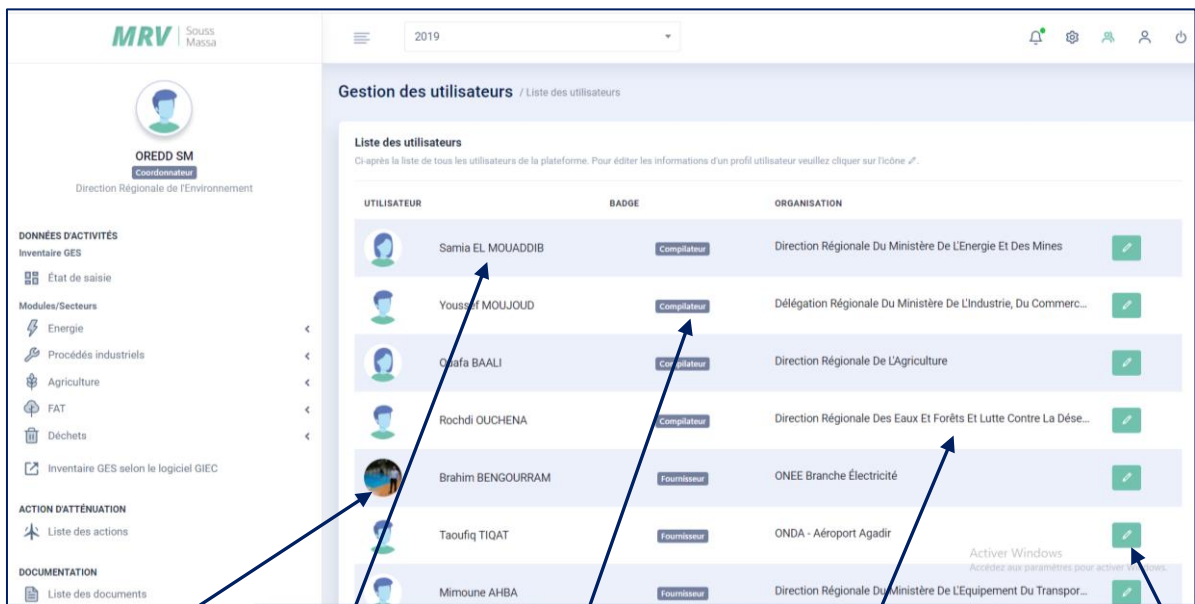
MRV | Souss Massa

2019

OREDD SM
Coordonnateur
Direction Régionale de l'Environnement

DONNÉES D'ACTIVITÉS
Inventaire GES
État de saisie
Modules/Secteurs
Energie
Procédés industriels
Agriculture
FAT
Déchets
Inventaire GES selon le logiciel GIEC

ACTION D'ATTÉNUATION
Liste des actions

DOCUMENTATION
Liste des documents

Gestion des utilisateurs / Liste des utilisateurs

Liste des utilisateurs
Ci-après la liste de tous les utilisateurs de la plateforme. Pour éditer les informations d'un profil utilisateur veuillez cliquer sur l'icône.

| UTILISATEUR | BADGE | ORGANISATION |
|---|---|---|
| Samia EL MOUADDIB | Compilateur | Direction Régionale Du Ministère De L'Energie Et Des Mines |
| Youssef MOUJOUD | Compilateur | Délégation Régionale Du Ministère De L'Industrie, Du Commerc... |
| Ouafa BAALI | Compilateur | Direction Régionale De L'Agriculture |
| Rochdi OUCHENA | Compilateur | Direction Régionale Des Eaux Et Forêts Et Lutte Contre La Dése... |
| Brahim BENGOURRAM | Fournisseur | ONEE Branche Électricité |
| Taoufiq TIQAT | Fournisseur | ONDA - Aéroport Agadir |
| Mimoune AHBA | Fournisseur | Direction Régionale Du Ministère De L'Equipement Du Transpor... |

Activer Windows
Accédez aux paramètres pour activer Windows.